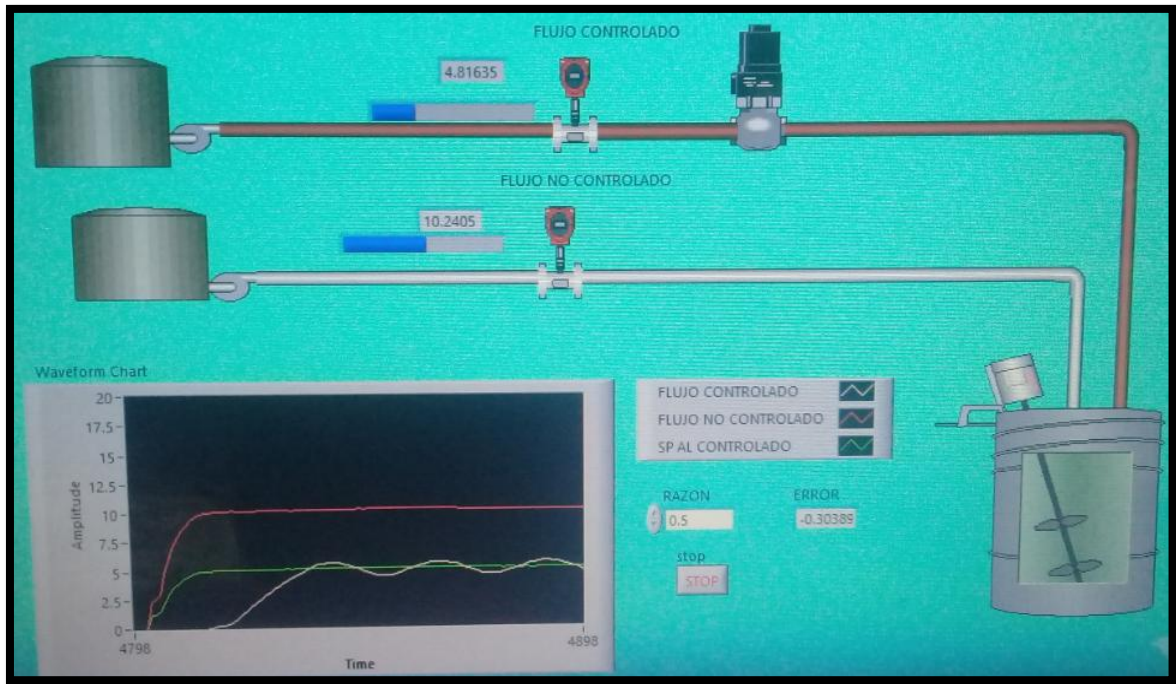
FLUJO CONTROLADO

4.81635

FLUJO NO CONTROLADO

10.2405

Waveform Chart

20
17.5
15
12.5
10
7.5
5
2.5
0

Amplitude

4798

4898

Time

FLUJO CONTROLADO
FLUJO NO CONTROLADO
SP AL CONTROLADO

RAZON
0.5

ERROR
-0.30389

stop
STOP